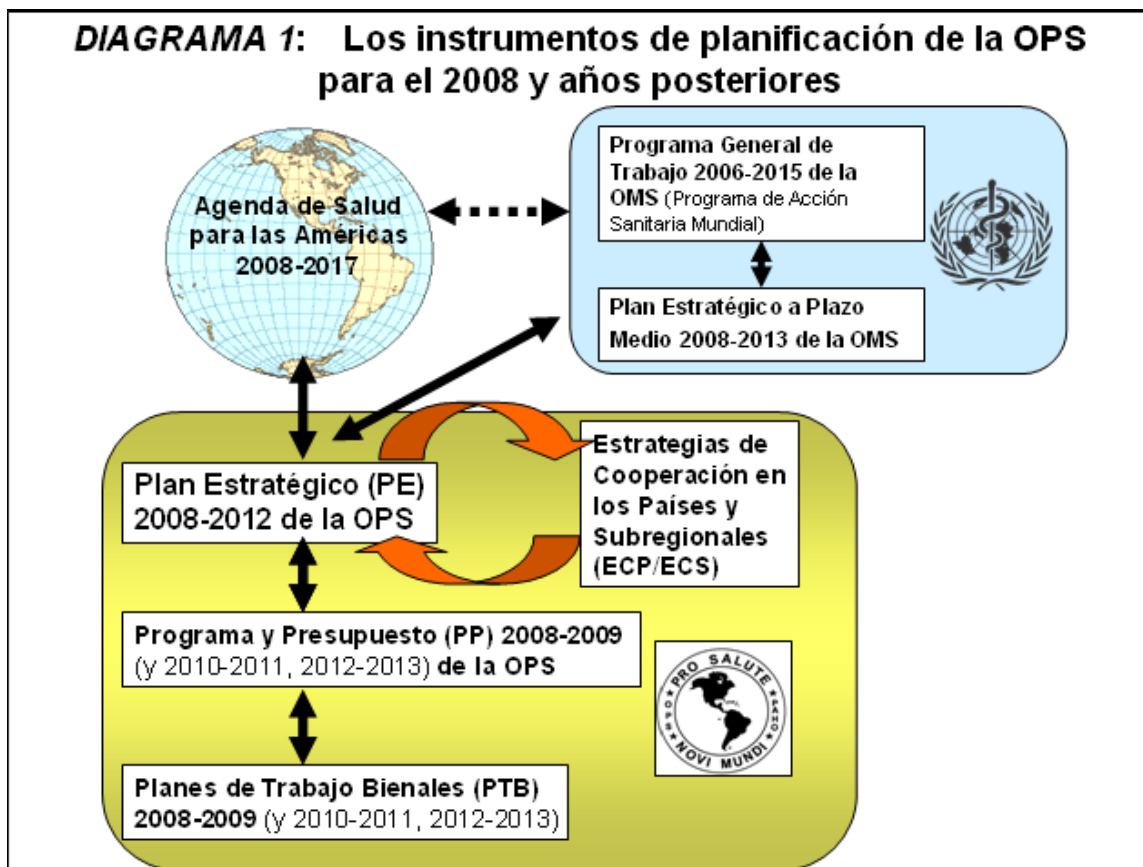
*DIAGRAMA 1*: Los instrumentos de planificación de la OPS para el 2008 y años posteriores

Agenda de Salud para las Américas 2008-2017

Programa General de Trabajo 2006-2015 de la OMS (Programa de Acción Sanitaria Mundial)

Plan Estratégico a Plazo Medio 2008-2013 de la OMS

Plan Estratégico (PE) 2008-2012 de la OPS

Estrategias de Cooperación en los Países y Subregionales (ECP/ECS)

Programa y Presupuesto (PP) 2008-2009 (y 2010-2011, 2012-2013) de la OPS

PRO SALUTE NOVI MUNDI O.S.P. 1902

Planes de Trabajo Bienales (PTB) 2008-2009 (y 2010-2011, 2012-2013)